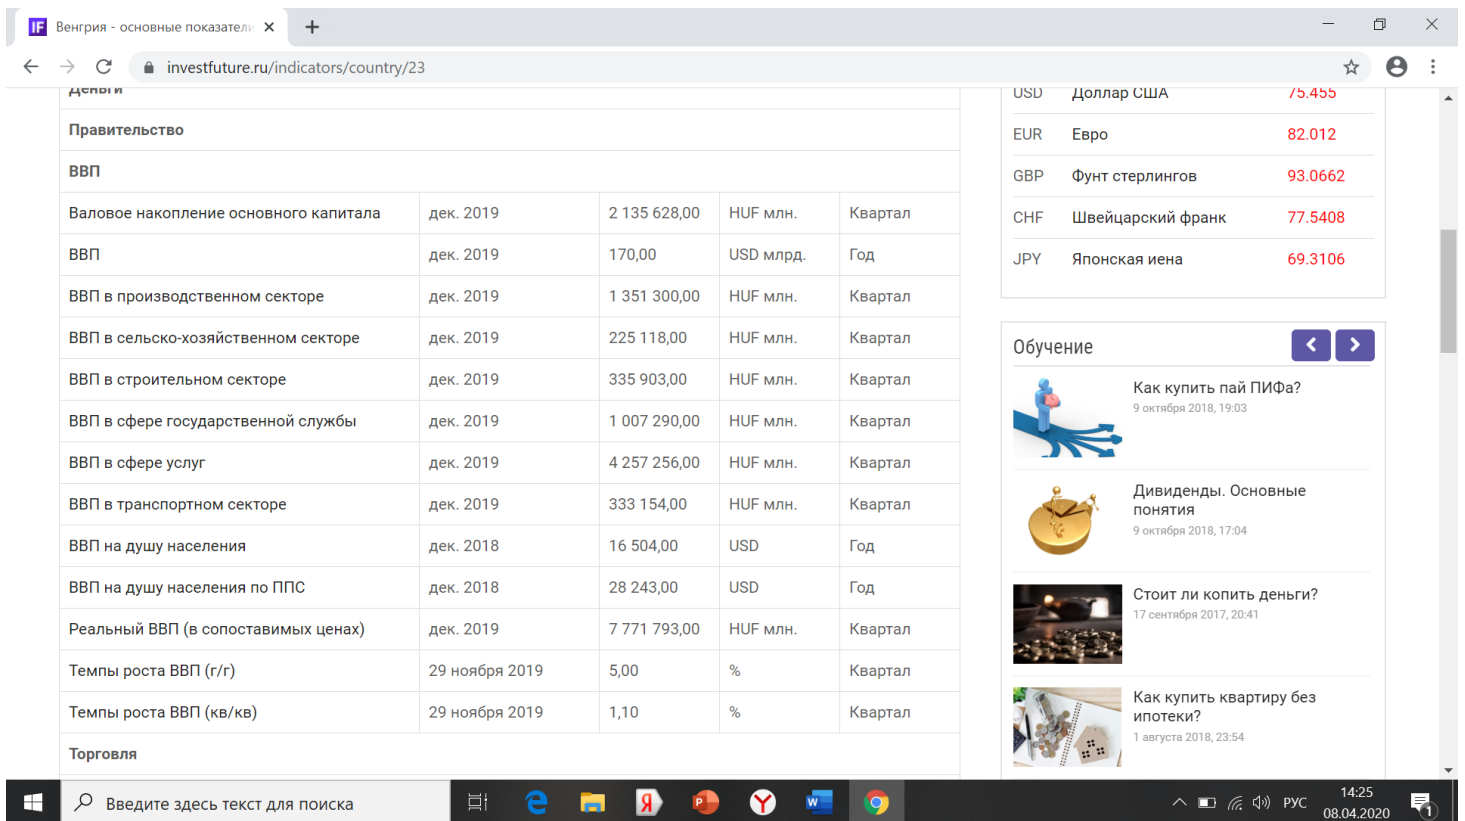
IF Венгрия - основные показатели ×

investfuture.ru/indicators/country/23

Деньги

Правительство

ВВП

| | | | | |
|---|---|---|---|---|
| Валовое накопление основного капитала | дек. 2019 | 2 135 628,00 | HUF млн. | Квартал |
| ВВП | дек. 2019 | 170,00 | USD млрд. | Год |
| ВВП в производственном секторе | дек. 2019 | 1 351 300,00 | HUF млн. | Квартал |
| ВВП в сельско-хозяйственном секторе | дек. 2019 | 225 118,00 | HUF млн. | Квартал |
| ВВП в строительном секторе | дек. 2019 | 335 903,00 | HUF млн. | Квартал |
| ВВП в сфере государственной службы | дек. 2019 | 1 007 290,00 | HUF млн. | Квартал |
| ВВП в сфере услуг | дек. 2019 | 4 257 256,00 | HUF млн. | Квартал |
| ВВП в транспортном секторе | дек. 2019 | 333 154,00 | HUF млн. | Квартал |
| ВВП на душу населения | дек. 2018 | 16 504,00 | USD | Год |
| ВВП на душу населения по ППС | дек. 2018 | 28 243,00 | USD | Год |
| Реальный ВВП (в сопоставимых ценах) | дек. 2019 | 7 771 793,00 | HUF млн. | Квартал |
| Темпы роста ВВП (г/г) | 29 ноября 2019 | 5,00 | % | Квартал |
| Темпы роста ВВП (кв/кв) | 29 ноября 2019 | 1,10 | % | Квартал |

Торговля

| | | |
|---|---|---|
| USD | Доллар США | 75.455 |
| EUR | Евро | 82.012 |
| GBP | Фунт стерлингов | 93.0662 |
| CHF | Швейцарский франк | 77.5408 |
| JPY | Японская иена | 69.3106 |

Обучение

Как купить пай ПИФа?
9 октября 2018, 19:03

Дивиденды. Основные понятия
9 октября 2018, 17:04

Стоит ли копить деньги?
17 сентября 2017, 20:41

Как купить квартиру без ипотеки?
1 августа 2018, 23:54

Введите здесь текст для поиска

РУС 14:25 08.04.2020